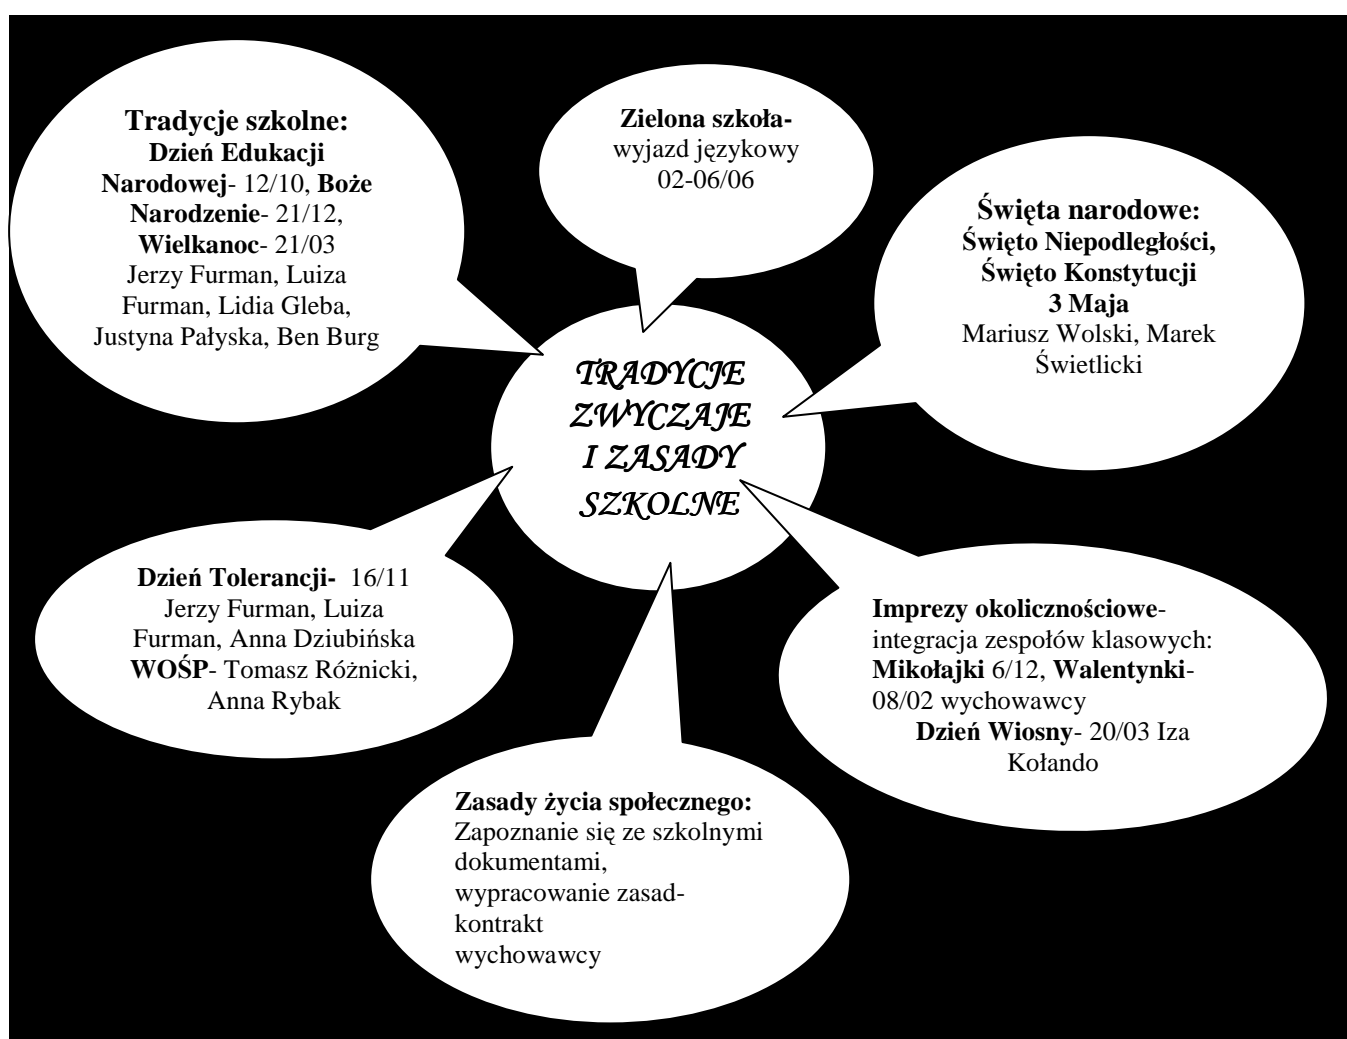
Tradycje szkolne:
Dzień Edukacji Narodowej- 12/10, Boże Narodzenie- 21/12, Wielkanoc- 21/03
Jerzy Furman, Luiza Furman, Lidia Gleba, Justyna Pałyska, Ben Burg

Zielona szkoła- wyjazd językowy 02-06/06

Święta narodowe:
Święto Niepodległości, Święto Konstytucji 3 Maja
Mariusz Wolski, Marek Świetlicki

TRADYCJE ZWYCZAJE I ZASADY SZKOLNE

Dzień Tolerancji- 16/11
Jerzy Furman, Luiza Furman, Anna Dziubińska
WOŚP- Tomasz Różnicki, Anna Rybak

Imprezy okolicznościowe- integracja zespołów klasowych:
Mikołajki 6/12, Walentynki- 08/02 wychowawcy
Dzień Wiosny- 20/03 Iza Kołando

Zasady życia społecznego:
Zapoznanie się ze szkolnymi dokumentami, wypracowanie zasad- kontrakt
wychowawcy